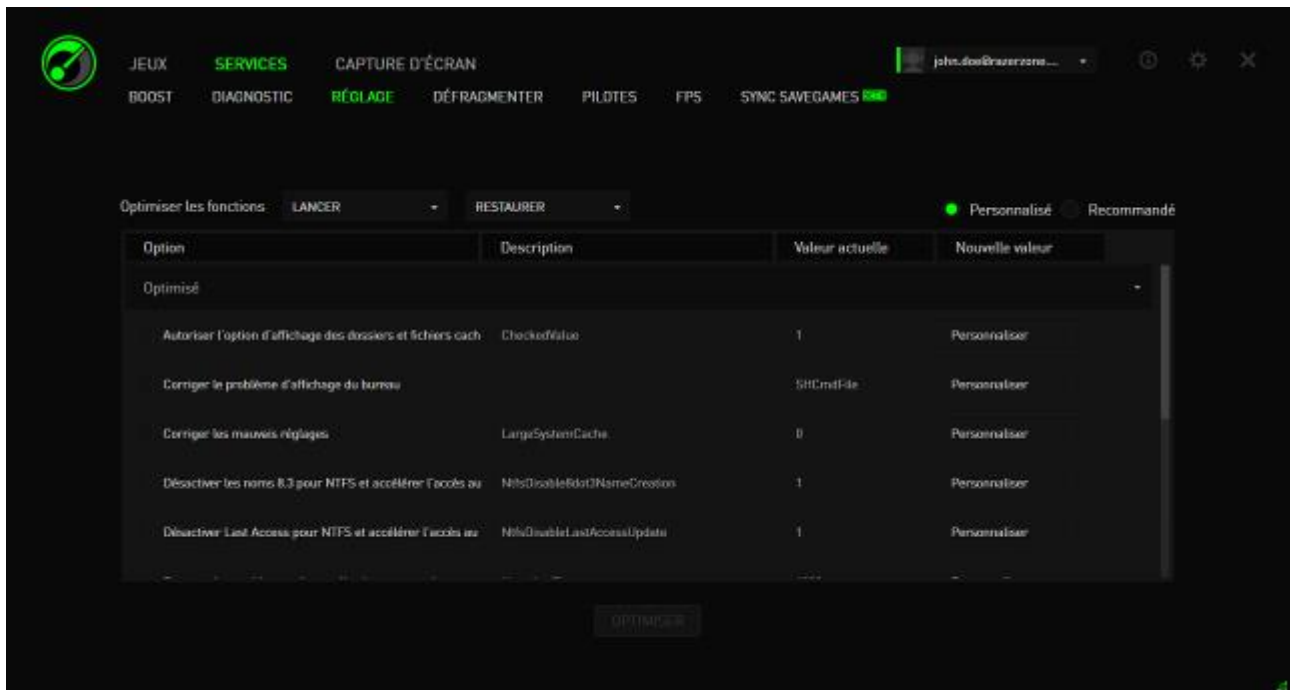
JEUX SERVICES CAPTURE D'ÉCRAN

BOOST DIAGNOSTIC RÉGLAGE DÉFRAGMENTER PILOTES FPS SYNC SAVEGAMES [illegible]

john.doe@razerzone...

Optimiser les fonctions LANCER RESTAURER

Personnalisé Recommandé

| Option | Description | Valeur actuelle | Nouvelle valeur |
|---|---|---|---|
| Optimisé | | | |
| Autoriser l'option d'affichage des dossiers et fichiers cach | CheckedValue | 1 | Personnaliser |
| Corriger le problème d'affichage du bureau | | ShCmdFile | Personnaliser |
| Corriger les mauvais réglages | LargeSystemCache | 0 | Personnaliser |
| Désactiver les noms 8.3 pour NTFS et accélérer l'accès au | NtfsDisable8dot3NameCreation | 1 | Personnaliser |
| Désactiver Last Access pour NTFS et accélérer l'accès au | NtfsDisableLastAccessUpdate | 1 | Personnaliser |
| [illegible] | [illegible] | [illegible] | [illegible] |

OPTIMISER